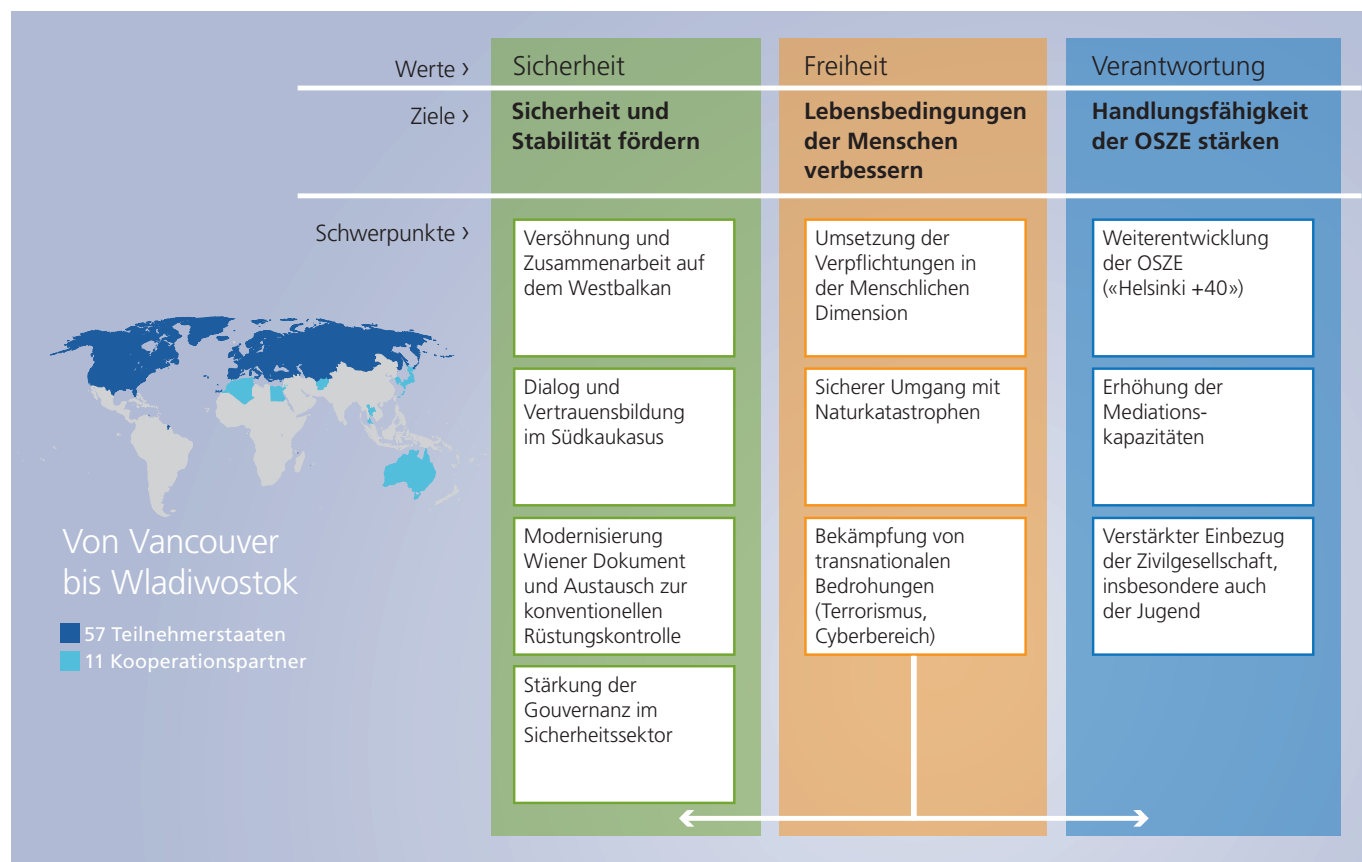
| | Sicherheit | Freiheit | Verantwortung |
|---|---|---|---|
| Werte › | Sicherheit | Freiheit | Verantwortung |
| Ziele › | **Sicherheit und Stabilität fördern** | **Lebensbedingungen der Menschen verbessern** | **Handlungsfähigkeit der OSZE stärken** |
| Schwerpunkte › | Versöhnung und Zusammenarbeit auf dem Westbalkan | Umsetzung der Verpflichtungen in der Menschlichen Dimension | Weiterentwicklung der OSZE («Helsinki +40») |
| | Dialog und Vertrauensbildung im Südkaukasus | Sicherer Umgang mit Naturkatastrophen | Erhöhung der Mediationskapazitäten |
| | Modernisierung Wiener Dokument und Austausch zur konventionellen Rüstungskontrolle | Bekämpfung von transnationalen Bedrohungen (Terrorismus, Cyberbereich) | Verstärkter Einbezug der Zivilgesellschaft, insbesondere auch der Jugend |
| | Stärkung der Gouvernanz im Sicherheitssektor | | |

Von Vancouver bis Wladiwostok

57 Teilnehmerstaaten
11 Kooperationspartner